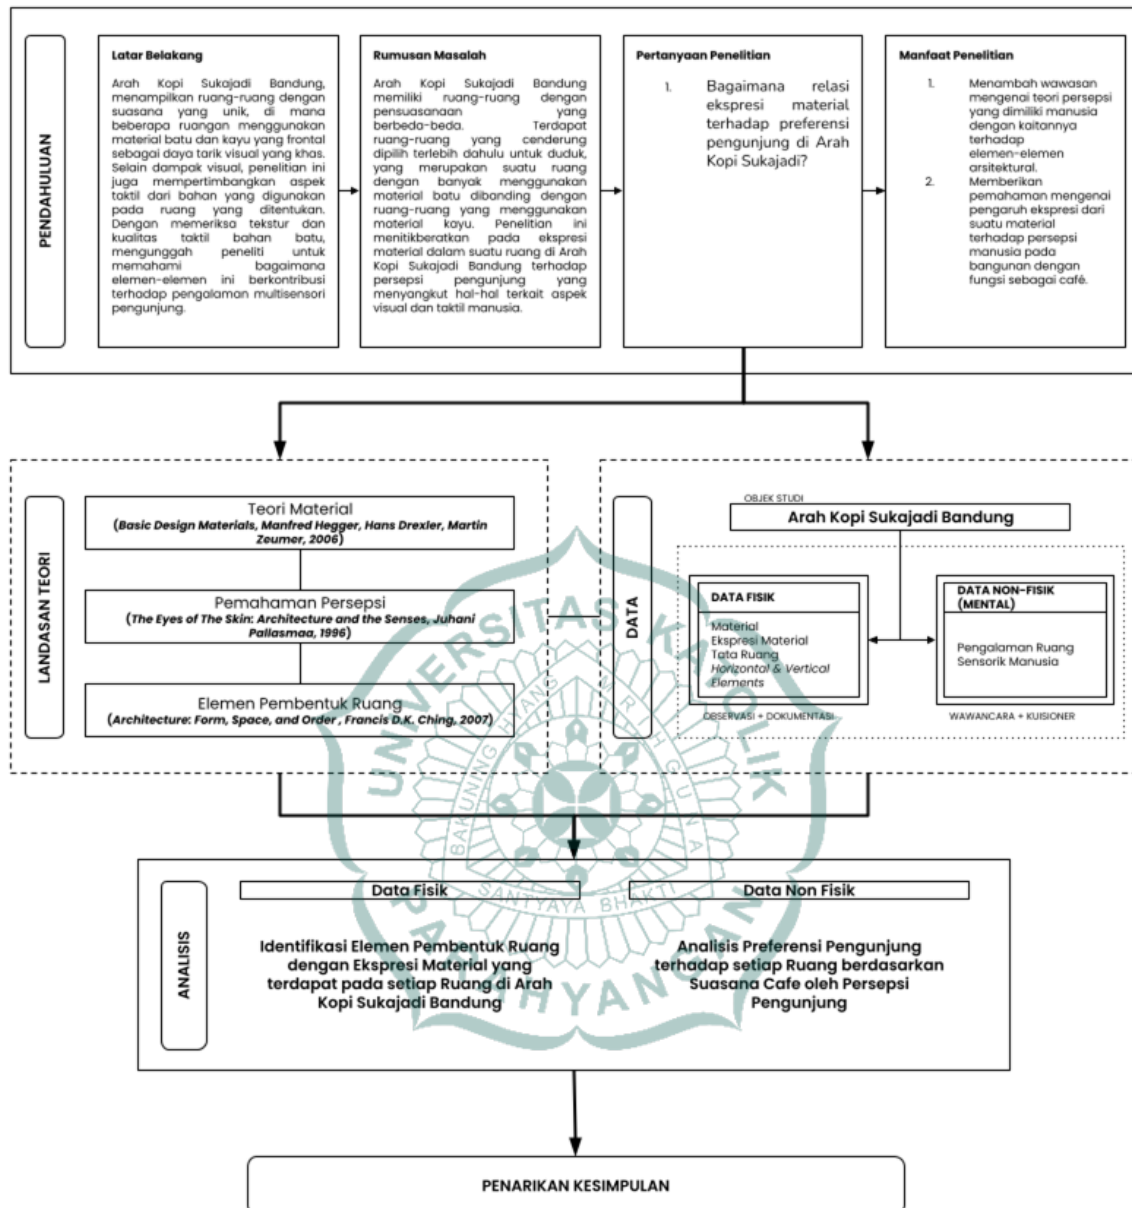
PENDAHULUAN

Latar Belakang

Arah Kopi Sukajadi Bandung, menampilkan ruang-ruang dengan suasana yang unik, di mana beberapa ruangan menggunakan material batu dan kayu yang frontal sebagai daya tarik visual yang khas. Selain dampak visual, penelitian ini juga mempertimbangkan aspek taktil dari bahan yang digunakan pada ruang yang ditentukan. Dengan memeriksa tekstur dan kualitas taktil bahan batu, mengunggah peneliti untuk memahami bagaimana elemen-elemen ini berkontribusi terhadap pengalaman multisensori pengunjung.

Rumusan Masalah

Arah Kopi Sukajadi Bandung memiliki ruang-ruang dengan pensuasanaan yang berbeda-beda. Terdapat ruang-ruang yang cenderung dipilih terlebih dahulu untuk duduk, yang merupakan suatu ruang dengan banyak menggunakan material batu dibanding dengan ruang-ruang yang menggunakan material kayu. Penelitian ini menitikberatkan pada ekspresi material dalam suatu ruang di Arah Kopi Sukajadi Bandung terhadap persepsi pengunjung yang menyangkut hal-hal terkait aspek visual dan taktil manusia.

Pertanyaan Penelitian

1. Bagaimana relasi ekspresi material terhadap preferensi pengunjung di Arah Kopi Sukajadi?

Manfaat Penelitian

1. Menambah wawasan mengenai teori persepsi yang dimiliki manusia dengan kaitannya terhadap elemen-elemen arsitektural.
2. Memberikan pemahaman mengenai pengaruh ekspresi dari suatu material terhadap persepsi manusia pada bangunan dengan fungsi sebagai café.

LANDASAN TEORI

Teori Material
(Basic Design Materials, Manfred Hegger, Hans Drexler, Martin Zeumer, 2006)

Pemahaman Persepsi
(The Eyes of The Skin: Architecture and the Senses, Juhani Pallasmaa, 1996)

Elemen Pembentuk Ruang
(Architecture: Form, Space, and Order , Francis D.K. Ching, 2007)

DATA

OBJEK STUDI
Arah Kopi Sukajadi Bandung

DATA FISIK
Material
Ekspresi Material
Tata Ruang
Horizontal & Vertical Elements
OBSERVASI + DOKUMENTASI

DATA NON-FISIK (MENTAL)
Pengalaman Ruang Sensorik Manusia
WAWANCARA + KUISIONER

UNIVERSITAS KATOLIK PARAHYANGAN
BAKUNING HIANG MARIH GUNA
SANTYAYA BHAKTI

ANALISIS

Data Fisik
Identifikasi Elemen Pembentuk Ruang dengan Ekspresi Material yang terdapat pada setiap Ruang di Arah Kopi Sukajadi Bandung

Data Non Fisik
Analisis Preferensi Pengunjung terhadap setiap Ruang berdasarkan Suasana Cafe oleh Persepsi Pengunjung

PENARIKAN KESIMPULAN